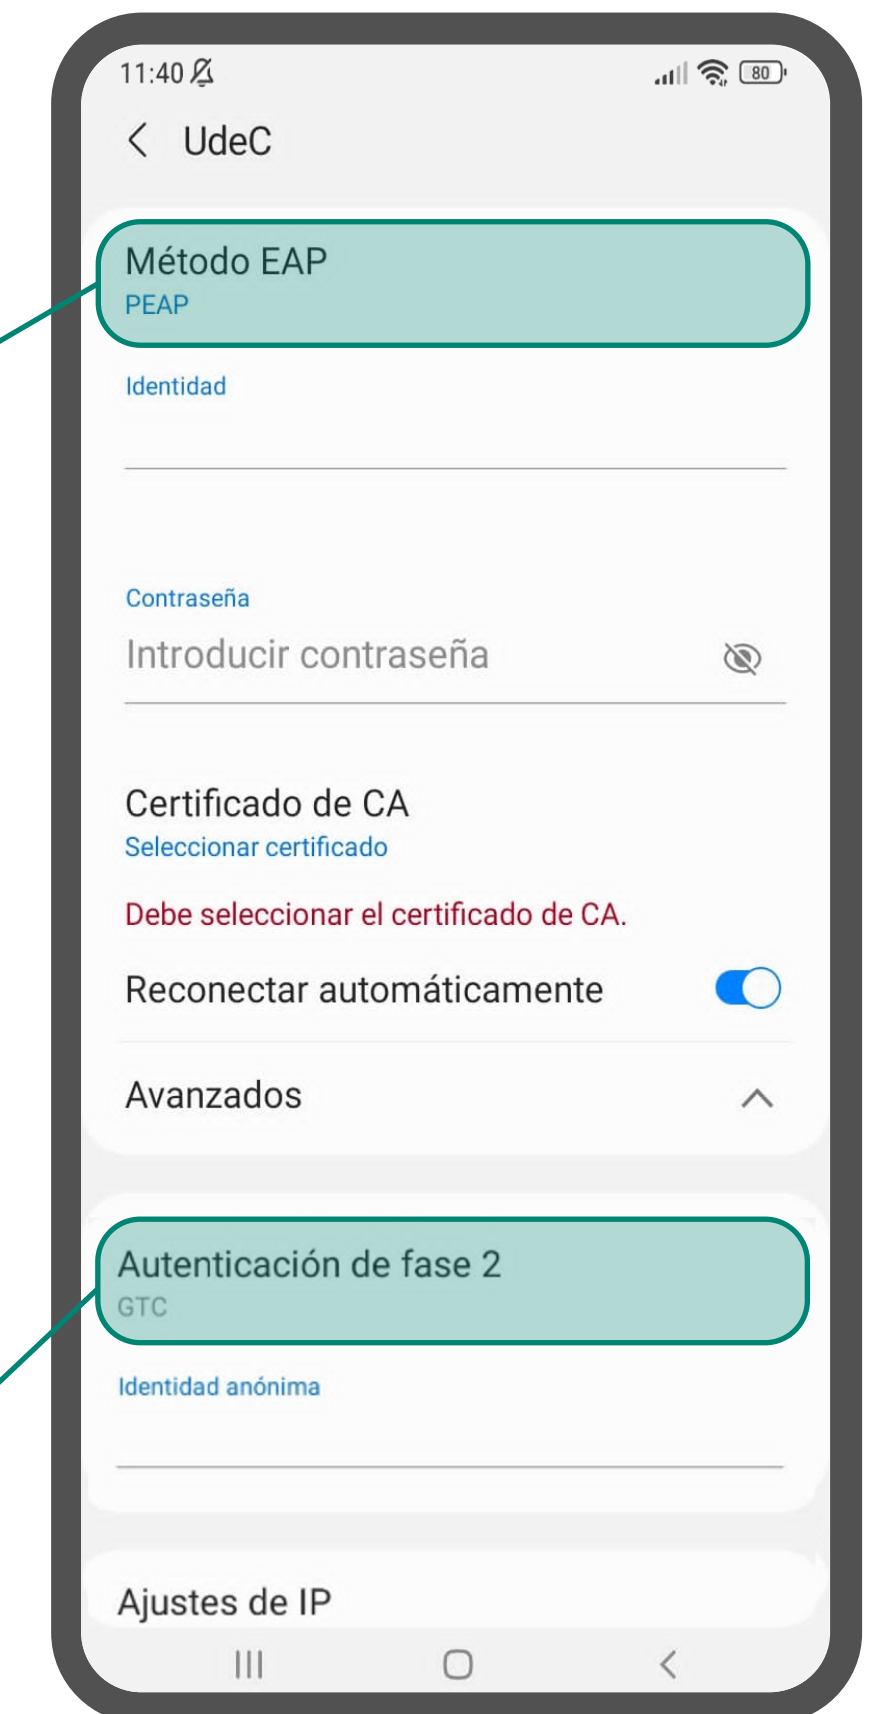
11:40

80

UdeC

Método EAP
PEAP

Identidad

Contraseña
Introducir contraseña

Certificado de CA
Seleccionar certificado

Debe seleccionar el certificado de CA.

Reconectar automáticamente

Avanzados

Autenticación de fase 2
GTC

Identidad anónima

Ajustes de IP